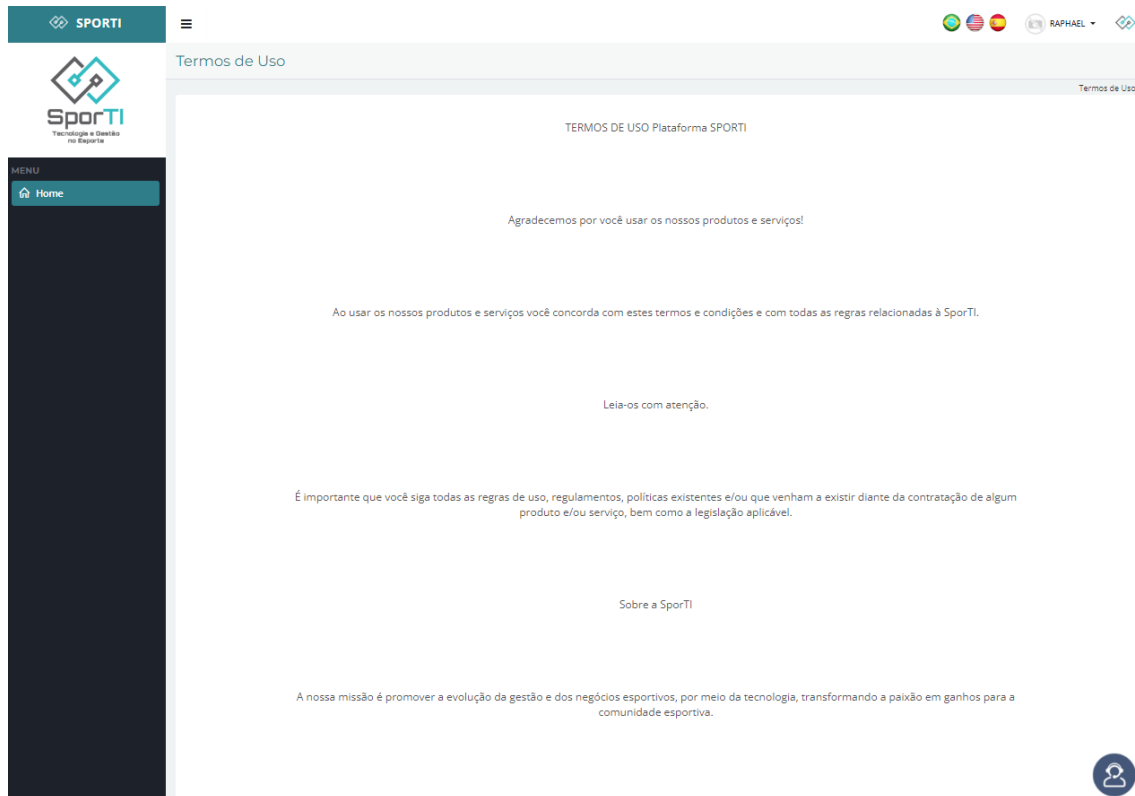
SPORTI

SporTI
Tecnologia e Gestão no Esporte

MENU
Home

RAPHAEL

Termos de Uso

Termos de Uso

TERMOS DE USO Plataforma SPORTI

Agradecemos por você usar os nossos produtos e serviços!

Ao usar os nossos produtos e serviços você concorda com estes termos e condições e com todas as regras relacionadas à SporTI.

Leia-os com atenção.

É importante que você siga todas as regras de uso, regulamentos, políticas existentes e/ou que venham a existir diante da contratação de algum produto e/ou serviço, bem como a legislação aplicável.

Sobre a SporTI

A nossa missão é promover a evolução da gestão e dos negócios esportivos, por meio da tecnologia, transformando a paixão em ganhos para a comunidade esportiva.